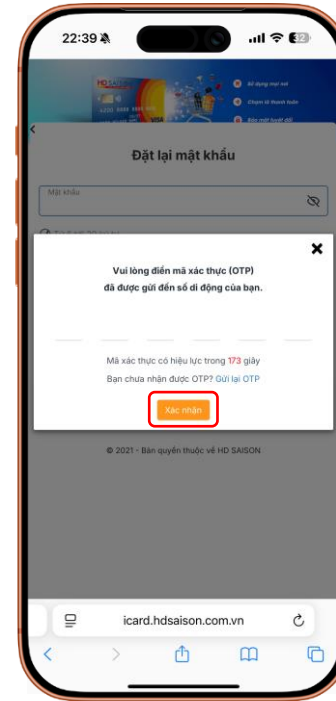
22:39

32

HD SAISON

Đặt lại mật khẩu

Mật khẩu

Vui lòng điền mã xác thực (OTP) đã được gửi đến số di động của bạn.

Mã xác thực có hiệu lực trong 173 giây

Bạn chưa nhận được OTP? Gửi lại OTP

Xác nhận

© 2021 - Bản quyền thuộc về HD SAISON

icard.hdsaison.com.vn